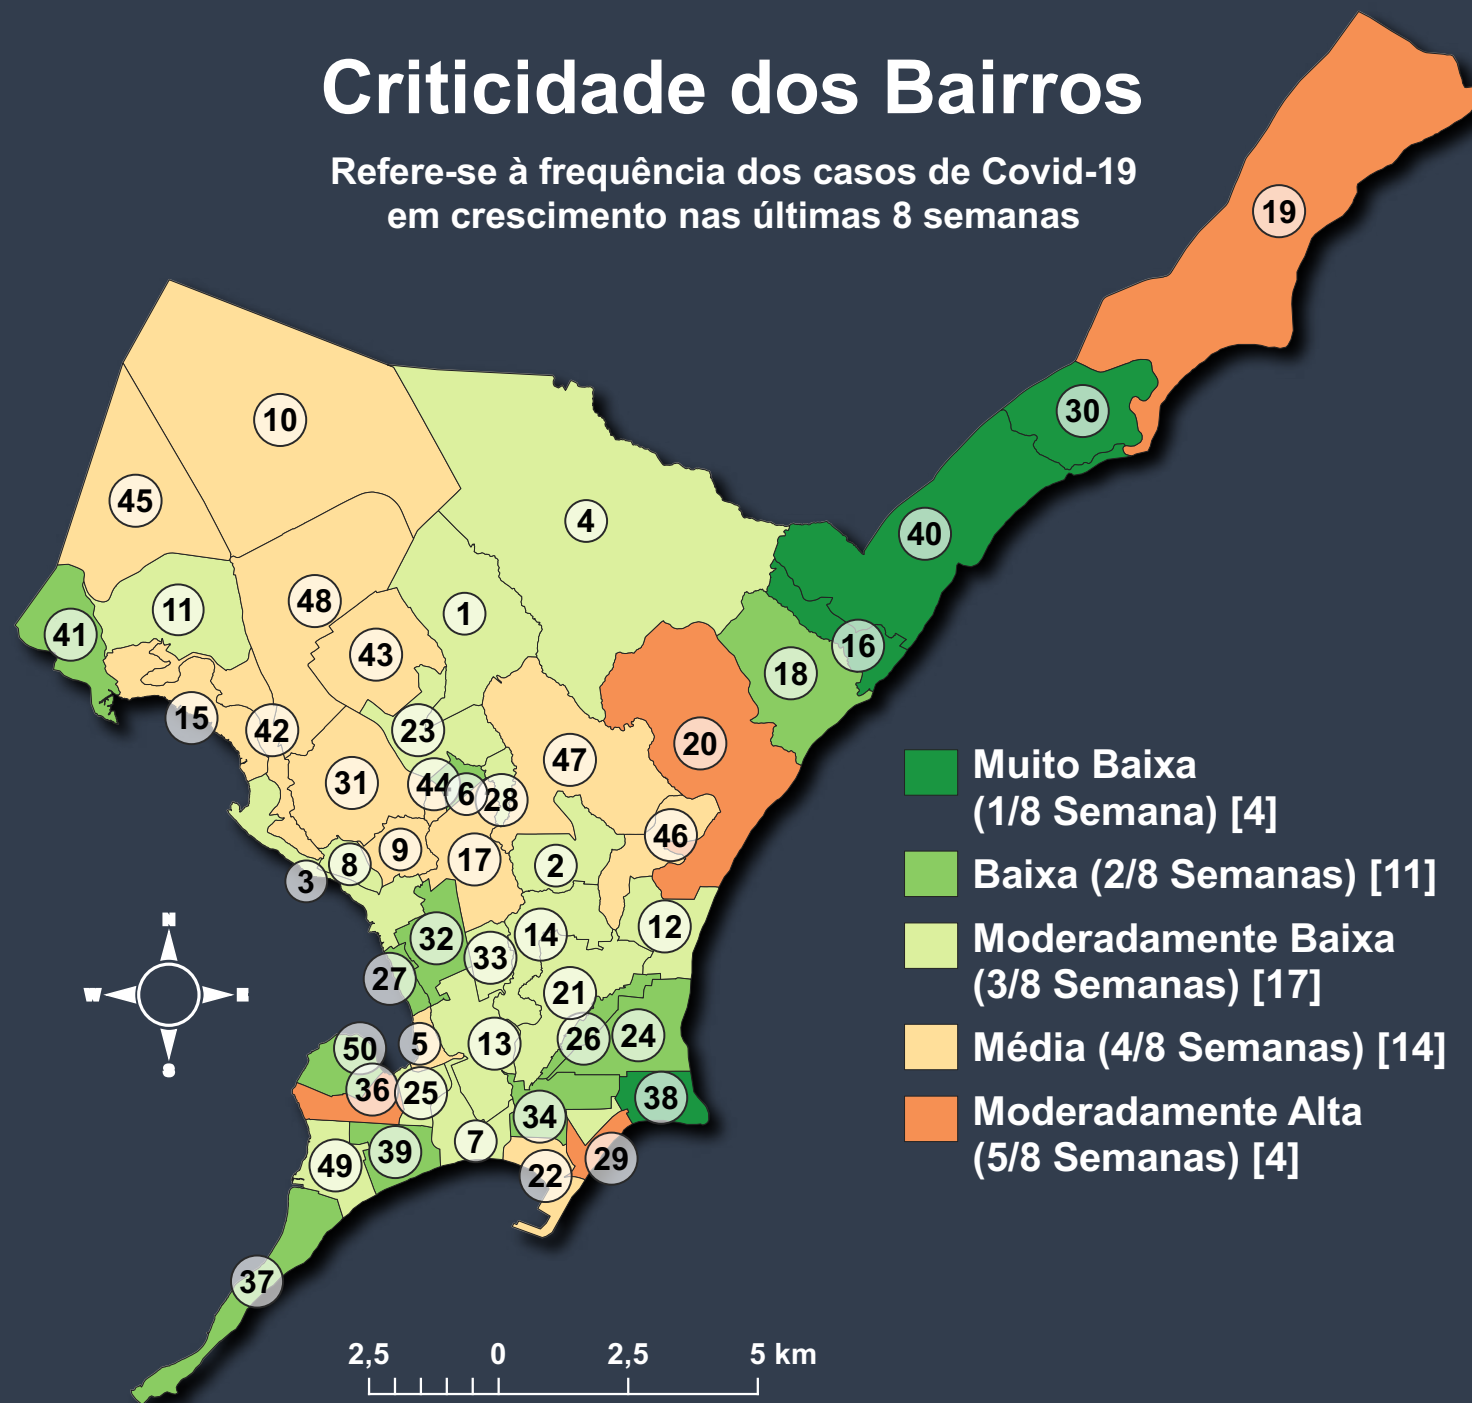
Criticidade dos Bairros

Refere-se à frequência dos casos de Covid-19 em crescimento nas últimas 8 semanas

19
30
40
10
45
4
16
18
11
48
1
41
43
20
15
42
23
47
31
44
6
28
46
9
8
17
2
3
32
14
12
33
27
21
5
13
26
24
50
36
25
38
34
7
39
49
29
22
37

Muito Baixa (1/8 Semana) [4]
Baixa (2/8 Semanas) [11]
Moderadamente Baixa (3/8 Semanas) [17]
Média (4/8 Semanas) [14]
Moderadamente Alta (5/8 Semanas) [4]

2,5 0 2,5 5 km